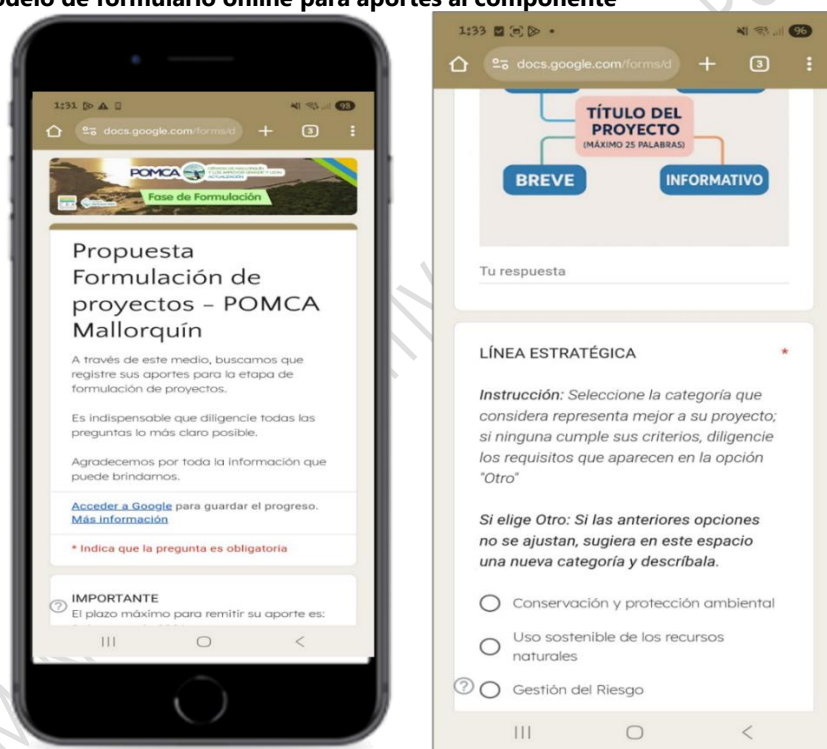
odelo de formulario online para aportes al componente

1:31 ▷ ▲ ▯
98
docs.google.com/forms/d
+
3
⋮

POMCA
Fase de Formulación

Propuesta Formulación de proyectos - POMCA Mallorquín

A través de este medio, buscamos que registre sus aportes para la etapa de formulación de proyectos.

Es indispensable que diligencie todas las preguntas lo más claro posible.

Agradecemos por toda la información que puede brindamos.

Acceder a Google para guardar el progreso. Más información

* Indica que la pregunta es obligatoria

IMPORTANTE
El plazo máximo para remitir su aporte es:

1:33
96
docs.google.com/forms/d
+
3
⋮

TÍTULO DEL PROYECTO
(MÁXIMO 25 PALABRAS)
BREVE
INFORMATIVO

Tu respuesta

LÍNEA ESTRATÉGICA *

Instrucción: Seleccione la categoría que considera representa mejor a su proyecto; si ninguna cumple sus criterios, diligencie los requisitos que aparecen en la opción "Otro"

Si elige Otro: Si las anteriores opciones no se ajustan, sugiera en ese espacio una nueva categoría y descríbala.

Conservación y protección ambiental

Uso sostenible de los recursos naturales

Gestión del Riesgo